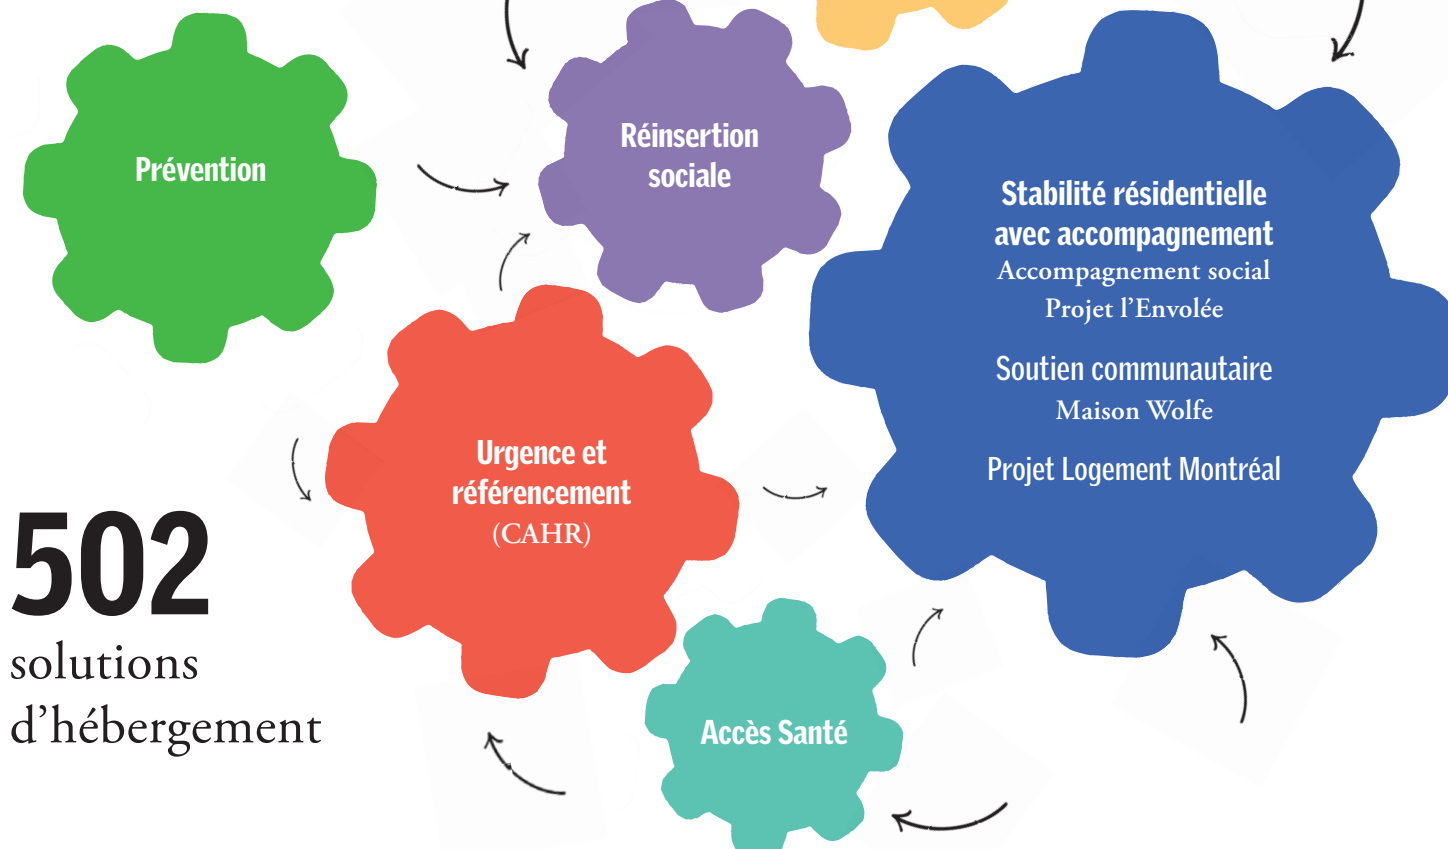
Prévention

Réinsertion sociale

Stabilité résidentielle avec accompagnement
Accompagnement social
Projet l'Envolée

Soutien communautaire
Maison Wolfe

Projet Logement Montréal

Urgence et référencement
(CAHR)

502
solutions d'hébergement

Accès Santé